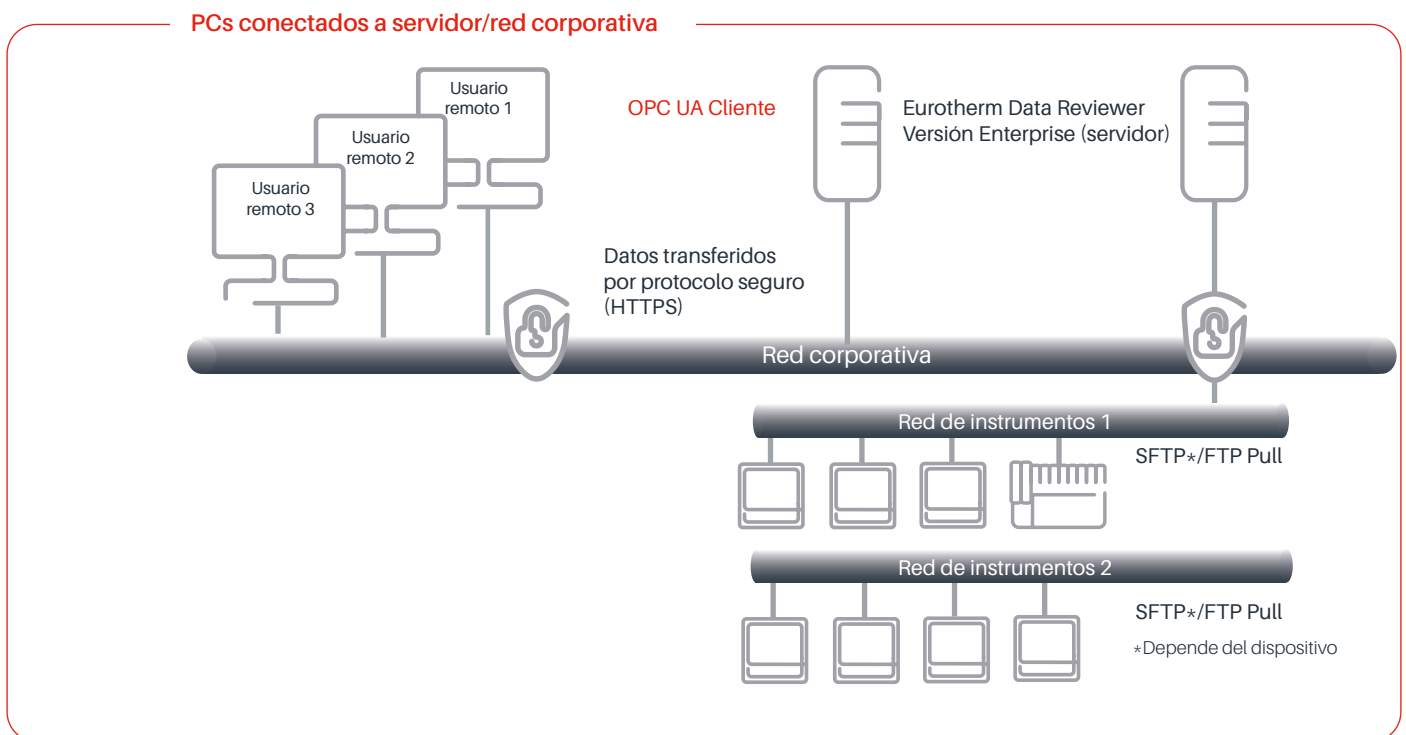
PCs conectados a servidor/red corporativa

Usuario remoto 1

Usuario remoto 2

Usuario remoto 3

OPC UA Cliente

Eurotherm Data Reviewer Versión Enterprise (servidor)

Datos transferidos por protocolo seguro (HTTPS)

Red corporativa

Red de instrumentos 1

SFTP*/FTP Pull

Red de instrumentos 2

SFTP*/FTP Pull

*Depende del dispositivo